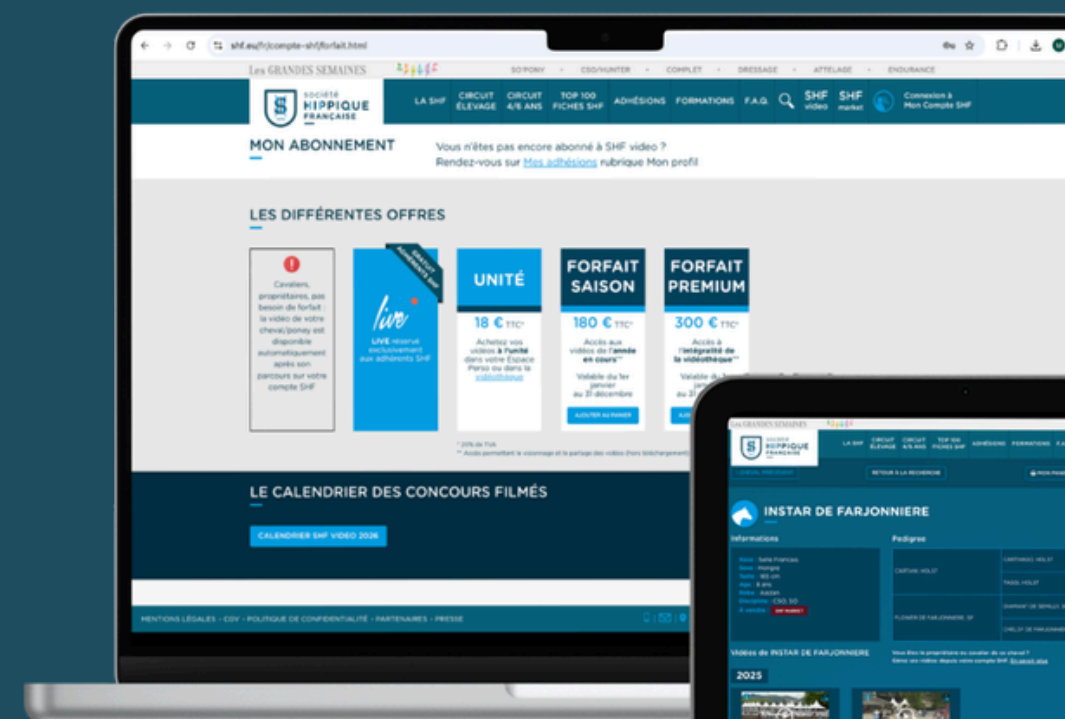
shf.eu/fr/compte-shf/forfait.html

Les GRANDES SEMAINES

SO'PONY · CSO/HUNTER · COMPLET · DRESSAGE · ATTELAGE · ENDURANCE

SOCIÉTÉ HIPPIQUE FRANÇAISE

LA SHF | CIRCUIT ÉLEVAGE | CIRCUIT 4/6 ANS | TOP 100 FICHES SHF | ADHÉSIONS | FORMATIONS | F.A.Q. | SHF video | SHF market | Connexion à Mon Compte SHF

MON ABONNEMENT

Vous n'êtes pas encore abonné à SHF video ?
Rendez-vous sur Mes adhésions rubrique Mon profil

LES DIFFÉRENTES OFFRES

Cavaliers, propriétaires, pas besoin de forfait : la vidéo de votre cheval/poney est disponible automatiquement après son parcours sur votre compte SHF

GRATUIT ADHÉRENTS SHF

live

LIVE réservé exclusivement aux adhérents SHF

UNITÉ
18 € TTC*
Achetez vos vidéos à l'unité dans votre Espace Perso ou dans la vidéothèque

FORFAIT SAISON
180 € TTC*
Accès aux vidéos de l'année en cours**
Valable du 1er janvier au 31 décembre
AJOUTER AU PANIER

FORFAIT PREMIUM
300 € TTC*
Accès à l'intégralité de la vidéothèque**
Valable du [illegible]

* 20% de TVA
** Accès permettant le visionnage et le partage des vidéos (hors téléchargement)

LE CALENDRIER DES CONCOURS FILMÉS

CALENDRIER SHF VIDEO 2026

MENTIONS LÉGALES · CGV · POLITIQUE DE CONFIDENTIALITÉ · PARTENAIRES · PRESSE

Les GRANDES SEMAINES

LA SHF | CIRCUIT ÉLEVAGE | CIRCUIT 4/6 ANS | TOP 100 FICHES SHF | ADHÉSIONS | FORMATIONS | F.A.

RETOUR À LA RECHERCHE

INSTAR DE FARJONNIERE

Informations
Pedigree

Race : Selle Français
Sexe : Hongre
Taille : 165 cm
Age : 8 ans
Robe : Alezan
Discipline : CSO, SO
E-vendre : SHF MARKET

CARTHAGO, HOLST
TASSIL HOLST
PLONKER DE FARJONNIERE, SF

Vidéos de INSTAR DE FARJONNIERE

2025